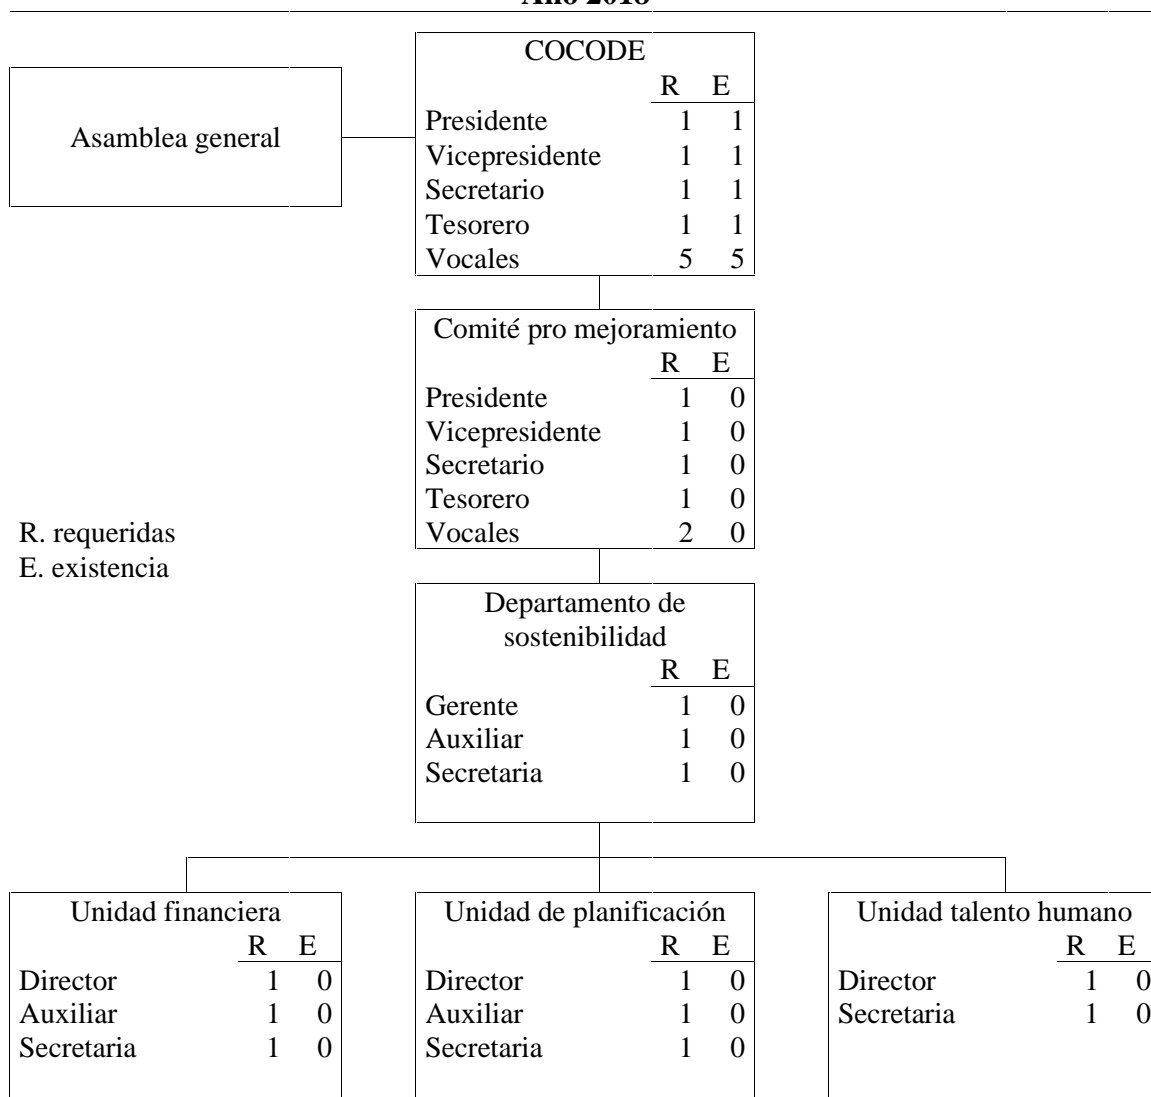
Año 2018

Asamblea general

COCODE

| | R | E |
|---|---|---|
| Presidente | 1 | 1 |
| Vicepresidente | 1 | 1 |
| Secretario | 1 | 1 |
| Tesorero | 1 | 1 |
| Vocales | 5 | 5 |

Comité pro mejoramiento

| | R | E |
|---|---|---|
| Presidente | 1 | 0 |
| Vicepresidente | 1 | 0 |
| Secretario | 1 | 0 |
| Tesorero | 1 | 0 |
| Vocales | 2 | 0 |

R. requeridas
E. existencia

Departamento de sostenibilidad

| | R | E |
|---|---|---|
| Gerente | 1 | 0 |
| Auxiliar | 1 | 0 |
| Secretaria | 1 | 0 |

Unidad financiera

| | R | E |
|---|---|---|
| Director | 1 | 0 |
| Auxiliar | 1 | 0 |
| Secretaria | 1 | 0 |

Unidad de planificación

| | R | E |
|---|---|---|
| Director | 1 | 0 |
| Auxiliar | 1 | 0 |
| Secretaria | 1 | 0 |

Unidad talento humano

| | R | E |
|---|---|---|
| Director | 1 | 0 |
| Secretaria | 1 | 0 |